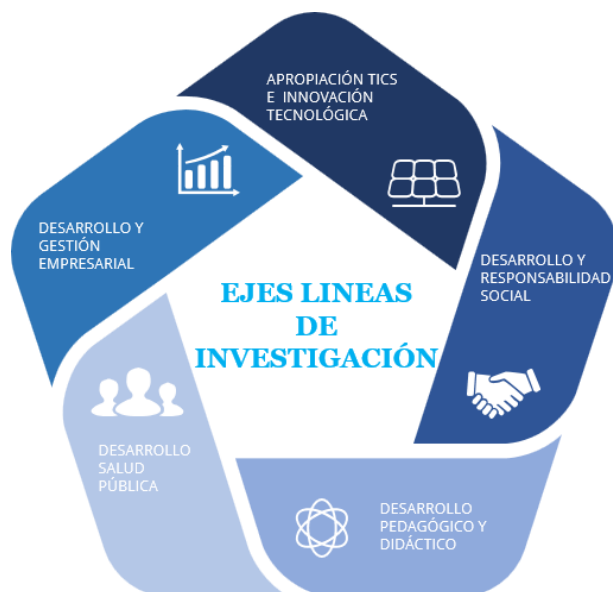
APROPIACIÓN TICS
E INNOVACIÓN
TECNOLÓGICA

DESARROLLO Y
RESPONSABILIDAD
SOCIAL

DESARROLLO
PEDAGÓGICO Y
DIDÁCTICO

DESARROLLO
SALUD
PÚBLICA

DESARROLLO Y
GESTIÓN
EMPRESARIAL

EJES LINEAS
DE
INVESTIGACIÓN